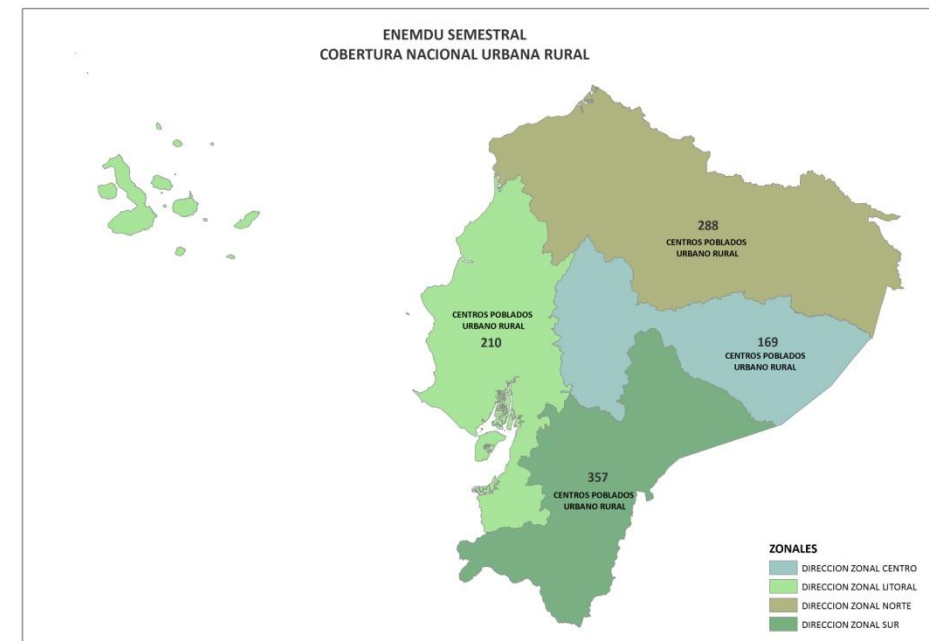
ENEMDU SEMESTRAL
COBERTURA NACIONAL URBANA RURAL

288
CENTROS POBLADOS
URBANO RURAL

CENTROS POBLADOS
URBANO RURAL
210

169
CENTROS POBLADOS
URBANO RURAL

357
CENTROS POBLADOS
URBANO RURAL

ZONALES
DIRECCION ZONAL CENTRO
DIRECCION ZONAL LITORAL
DIRECCION ZONAL NORTE
DIRECCION ZONAL SUR